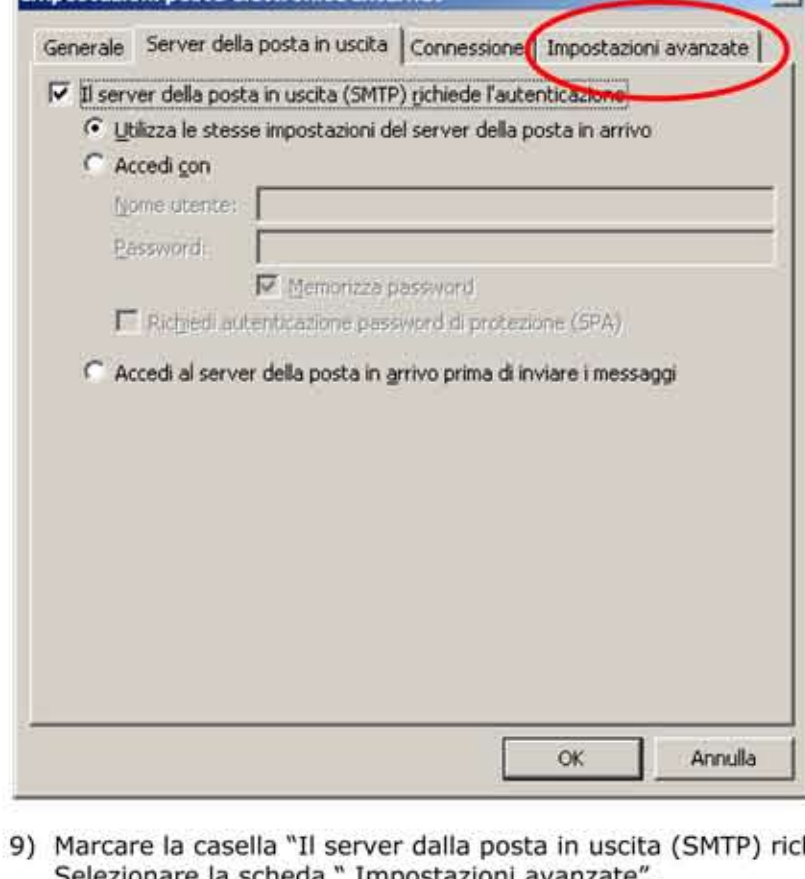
Generale | Server della posta in uscita | Connessione | Impostazioni avanzate

Il server della posta in uscita (SMTP) richiede l'autenticazione

Utilizza le stesse impostazioni del server della posta in arrivo

Accedi con

Nome utente:

Password:

Memorizza password

Richiedi autenticazione password di protezione (SPA)

Accedi al server della posta in arrivo prima di inviare i messaggi

OK

Annulla

9) Marcare la casella "Il server dalla posta in uscita (SMTP) rich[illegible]
Selezionare la scheda " Impostazioni avanzate".